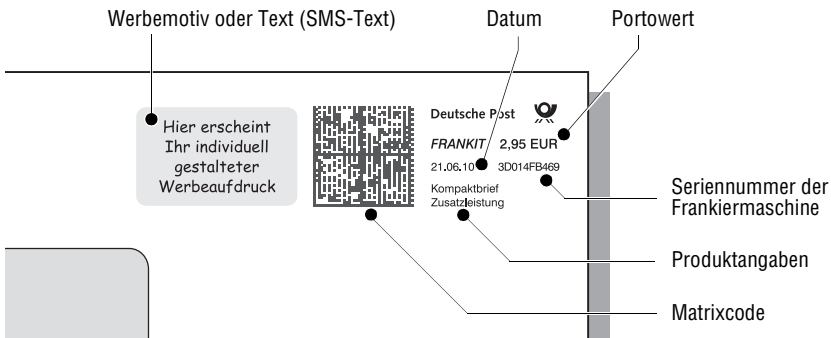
Werbemotiv oder Text (SMS-Text)

Datum

Portowert

Hier erscheint Ihr individuell gestalteter Werbeaufdruck

Deutsche Post

FRANKIT 2,95 EUR

21.06.10 3D014FB469

Kompaktbrief Zusatzleistung

Seriennummer der Frankiermaschine

Produktangaben

Matrixcode